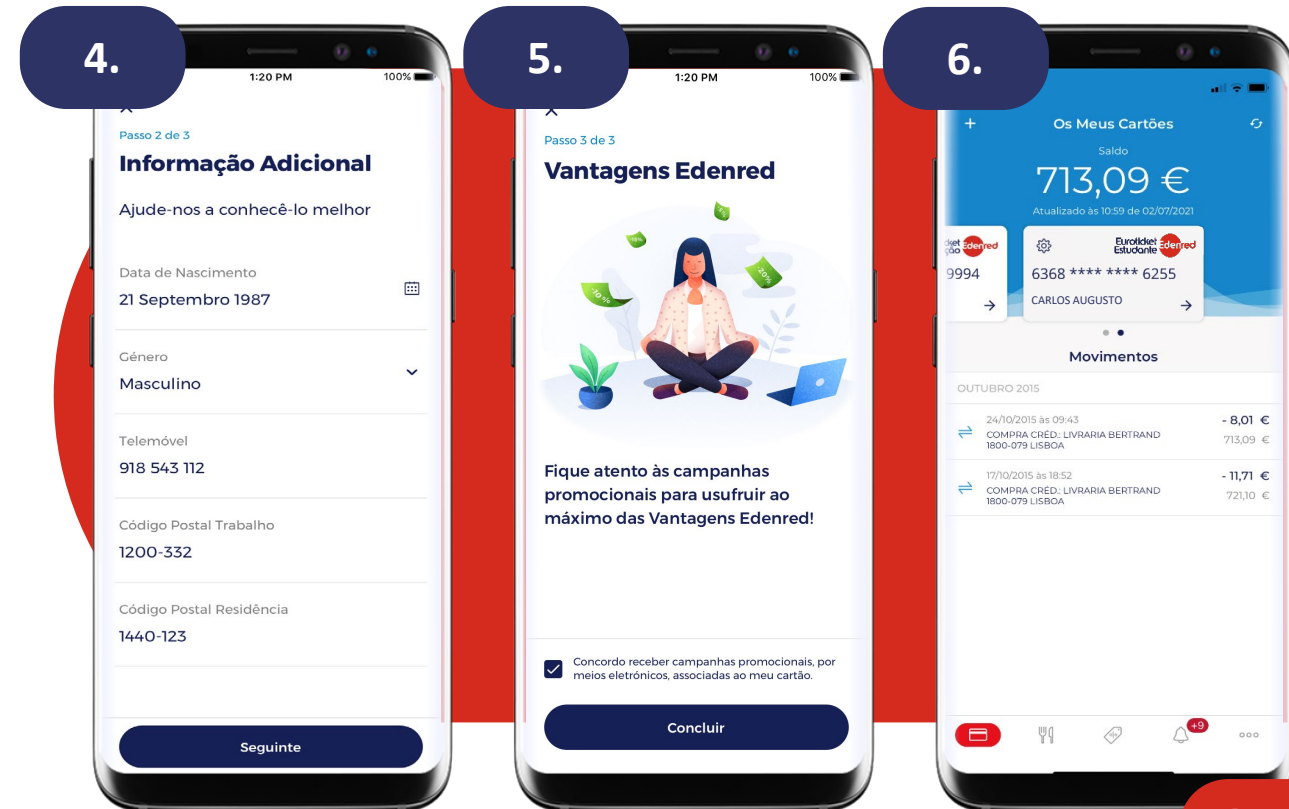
4.

1:20 PM 100%

Passo 2 de 3

Informação Adicional

Ajude-nos a conhecê-lo melhor

Data de Nascimento
21 Septembro 1987

Género
Masculino

Telemóvel
918 543 112

Código Postal Trabalho
1200-332

Código Postal Residência
1440-123

Seguinte

5.

1:20 PM 100%

Passo 3 de 3

Vantagens Edenred

-10%

20%

Fique atento às campanhas promocionais para usufruir ao máximo das Vantagens Edenred!

Concordo receber campanhas promocionais, por meios eletrónicos, associadas ao meu cartão.

Concluir

6.

Os Meus Cartões

Saldo
713,09 €
Atualizado às 10:59 de 02/07/2021

9994

Euroticket Estudante Edenred
6368 **** **** 6255
CARLOS AUGUSTO

Movimentos

OUTUBRO 2015

24/10/2015 às 09:43
COMPRA CRÉD.: LIVRARIA BERTRAND 1800-079 LISBOA
- 8,01 €
713,09 €

17/10/2015 às 18:52
COMPRA CRÉD.: LIVRARIA BERTRAND 1800-079 LISBOA
- 11,71 €
721,10 €

+9